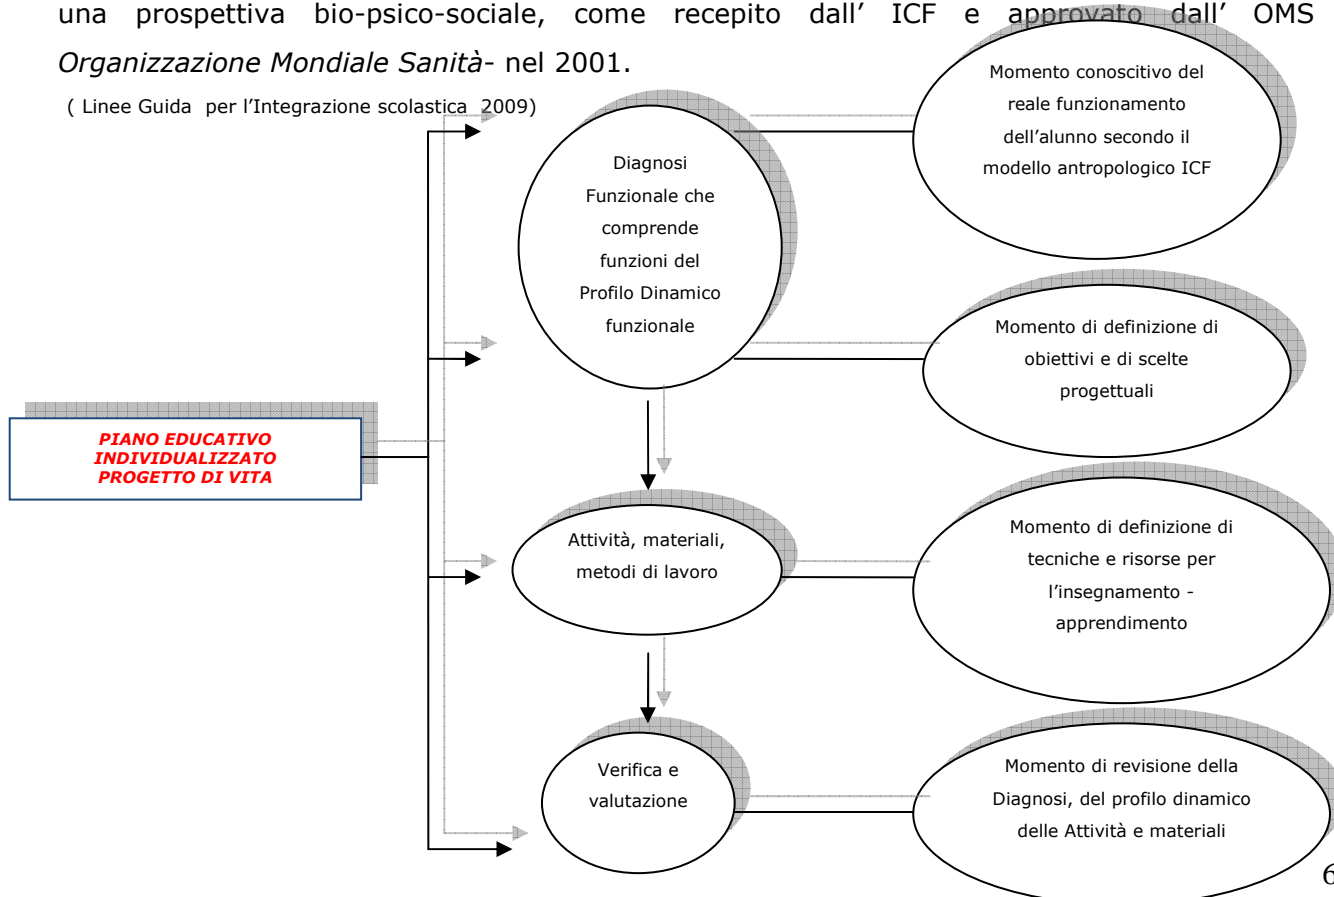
una prospettiva bio-psico-sociale, come recepito dall' ICF e approvato dall' OMS *Organizzazione Mondiale Sanità*- nel 2001.

( Linee Guida per l'Integrazione scolastica 2009)

PIANO EDUCATIVO INDIVIDUALIZZATO PROGETTO DI VITA

Diagnosi Funzionale che comprende funzioni del Profilo Dinamico funzionale

Momento conoscitivo del reale funzionamento dell'alunno secondo il modello antropologico ICF

Momento di definizione di obiettivi e di scelte progettuali

Attività, materiali, metodi di lavoro

Momento di definizione di tecniche e risorse per l'insegnamento - apprendimento

Verifica e valutazione

Momento di revisione della Diagnosi, del profilo dinamico delle Attività e materiali

6